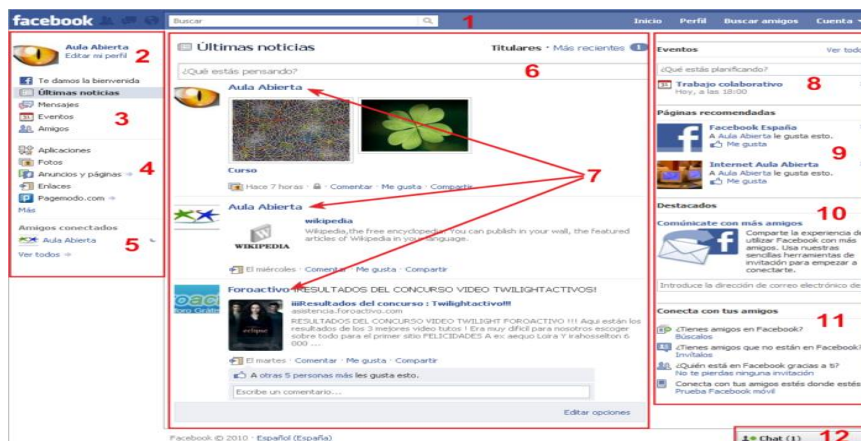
facebook
Buscar
1
Inicio Perfil Buscar amigos Cuenta

Aula Abierta
Editar mi perfil
2

Te damos la bienvenida
Últimas noticias
Mensajes
Eventos
Amigos
3

Aplicaciones
Fotos
Anuncios y páginas
Enlaces
Pagemodo.com
Más
4

Amigos conectados
Aula Abierta
Ver todos
5

Últimas noticias
Titulares · Más recientes
¿Qué estás pensando?
6

Aula Abierta
Curso
Hace 7 horas · Comentar · Me gusta · Compartir

7

Aula Abierta
wikipedia
Wikipedia,the free encyclopedia. You can publish in your wall, the featured articles of Wikipedia in your language.
WIKIPEDIA
El miércoles · Comentar · Me gusta · Compartir

Foroactivo RESULTADOS DEL CONCURSO VIDEO TWILIGHTACTIVOS!
¡¡¡Resultados del concurso : Twilightactivo!!!
asistencia.foroactivo.com
RESULTADOS DEL CONCURSO VIDEO TWILIGHT FOROACTIVO !!! Aqui están los resultados de los 3 mejores video tutos ! Era muy difícil para nosotros escoger sobre todo para el primer sitio FELICIDADES A ex aequo Loira Y irahosselton 6 000 ...
El martes · Comentar · Me gusta · Compartir
A otras 5 personas más les gusta esto.
Escribe un comentario...
Editar opciones

Eventos
Ver todo
¿Qué estás planificando?
Trabajo colaborativo
Hoy, a las 18:00
8

Páginas recomendadas
Facebook España
A Aula Abierta le gusta esto.
Me gusta
Internet Aula Abierta
A Aula Abierta le gusta esto.
Me gusta
9

Destacados
10
Comunícate con más amigos
Comparte la experiencia de utilizar Facebook con más amigos. Usa nuestras sencillas herramientas de invitación para empezar a conectarte.
Introduce la dirección de correo electrónico de

Conecta con tus amigos
11
¿Tienes amigos en Facebook?
Búscalos
¿Tienes amigos que no están en Facebook?
Invítalos
¿Quién está en Facebook gracias a ti?
No te pierdas ninguna invitación
Conecta con tus amigos estés donde estés
Prueba Facebook móvil

Facebook © 2010 · Español (España)
Chat (1)
12